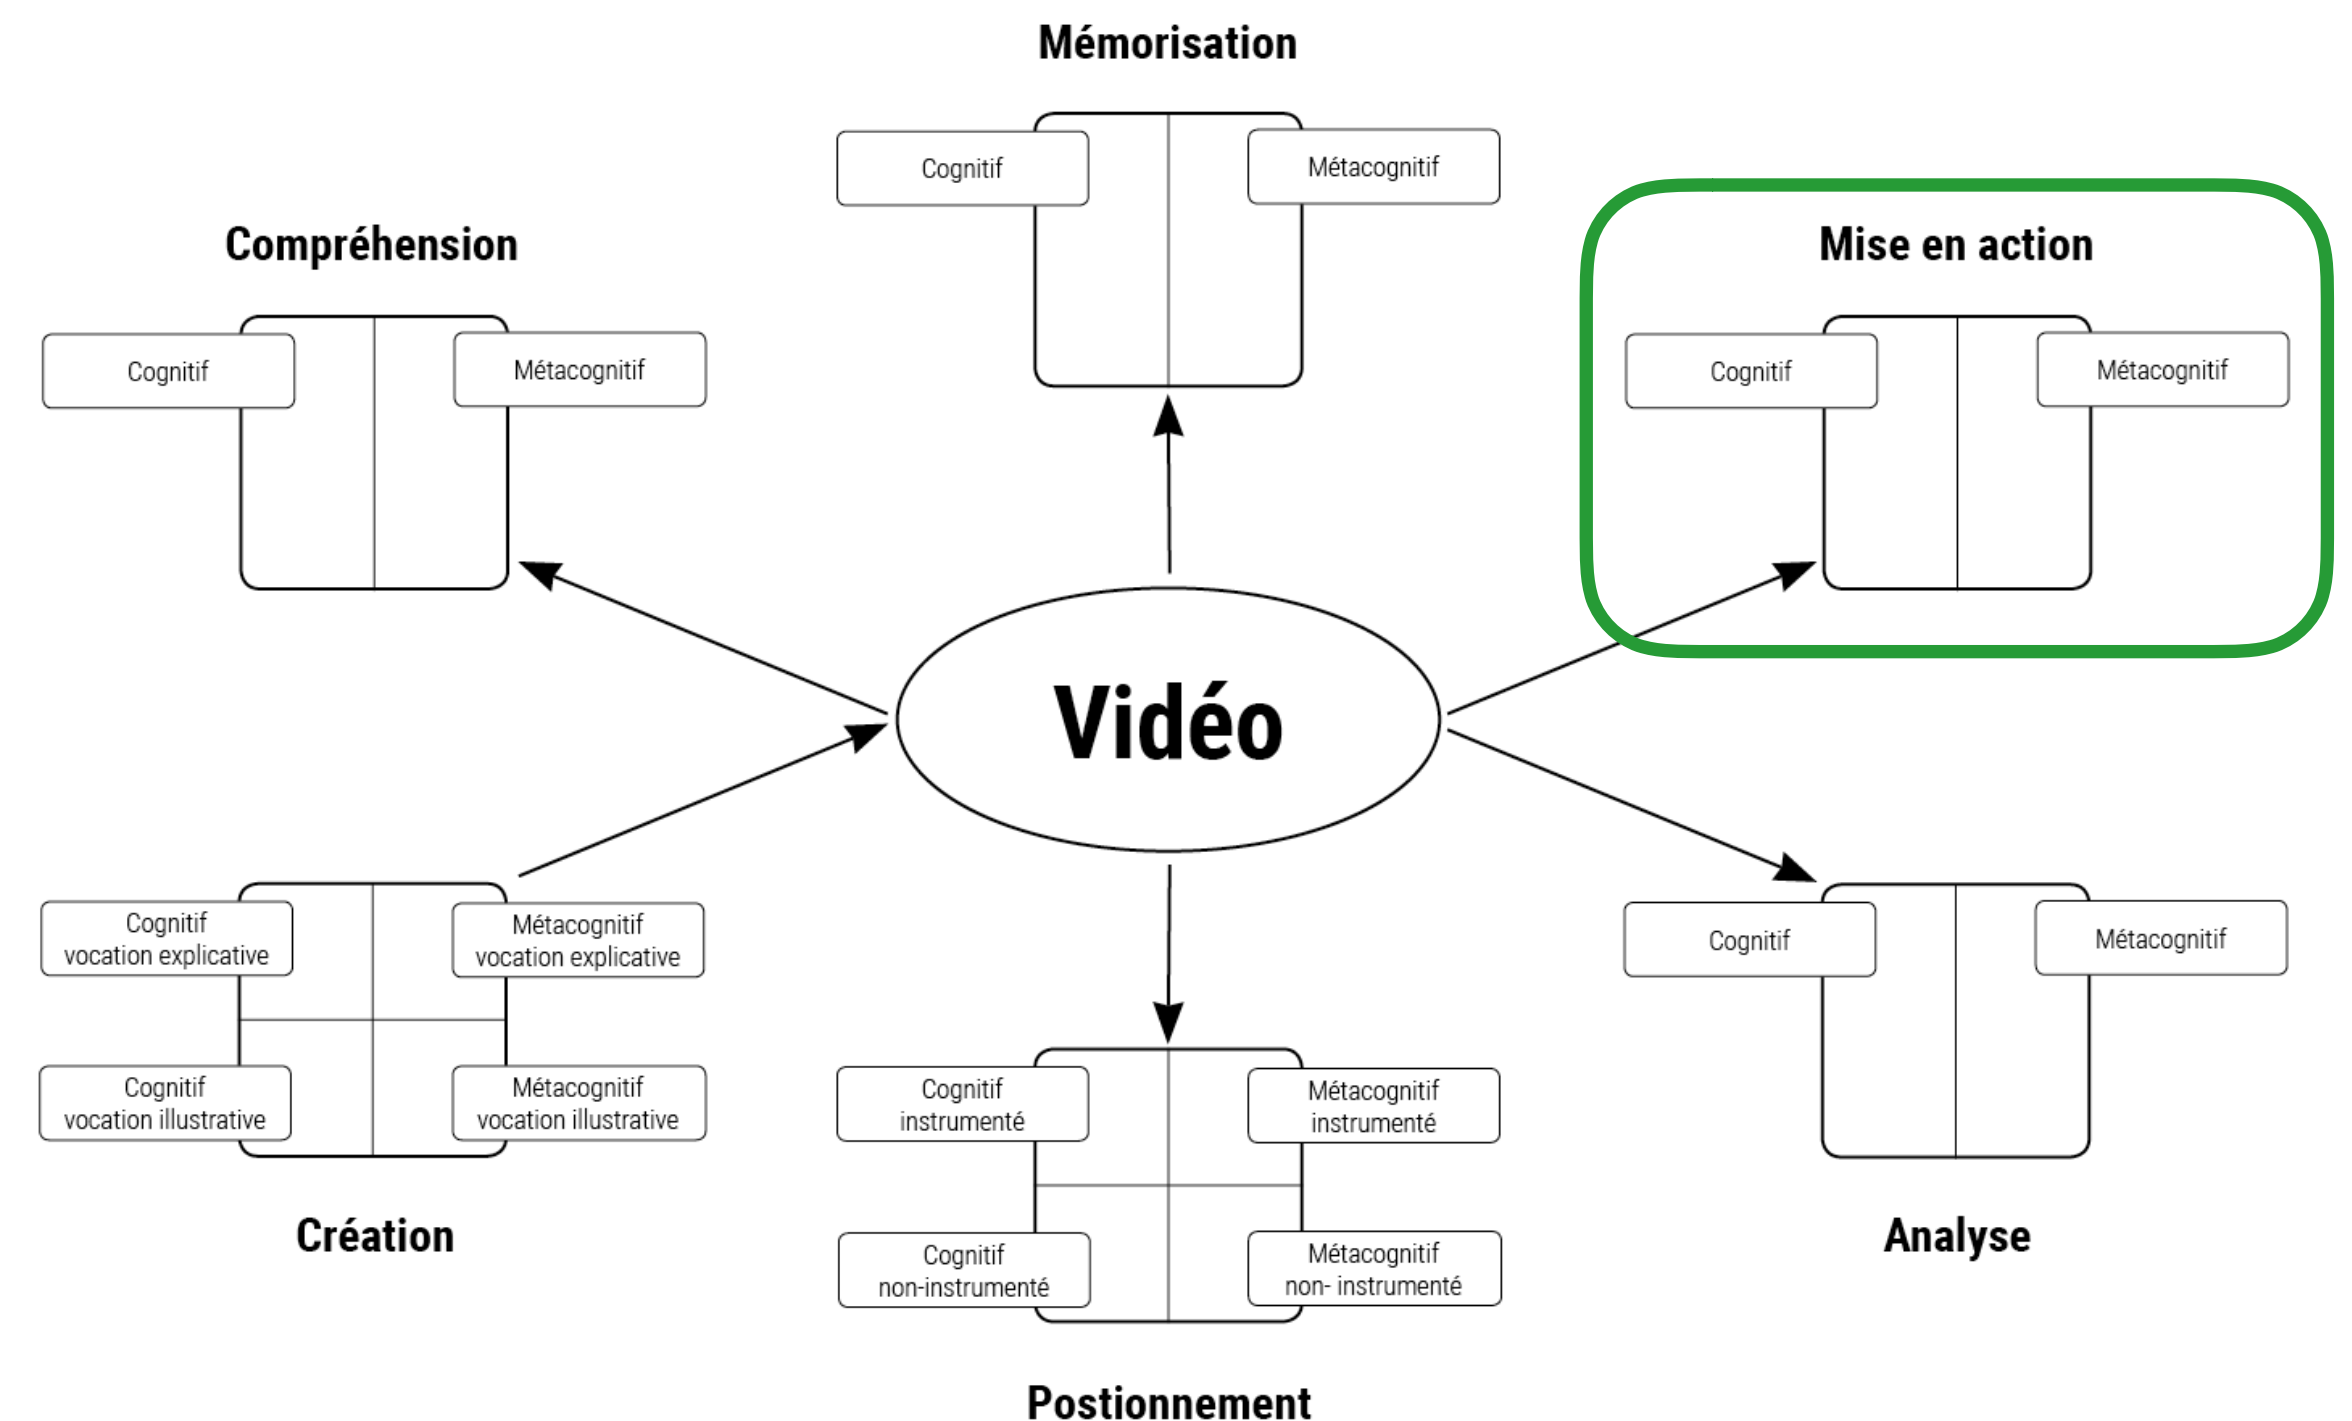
Mémorisation

Cognitif

Métacognitif

Compréhension

Cognitif

Métacognitif

Mise en action

Cognitif

Métacognitif

Vidéo

Cognitif vocation explicative

Métacognitif vocation explicative

Cognitif vocation illustrative

Métacognitif vocation illustrative

Création

Cognitif instrumenté

Métacognitif instrumenté

Cognitif non-instrumenté

Métacognitif non- instrumenté

Postionnement

Cognitif

Métacognitif

Analyse